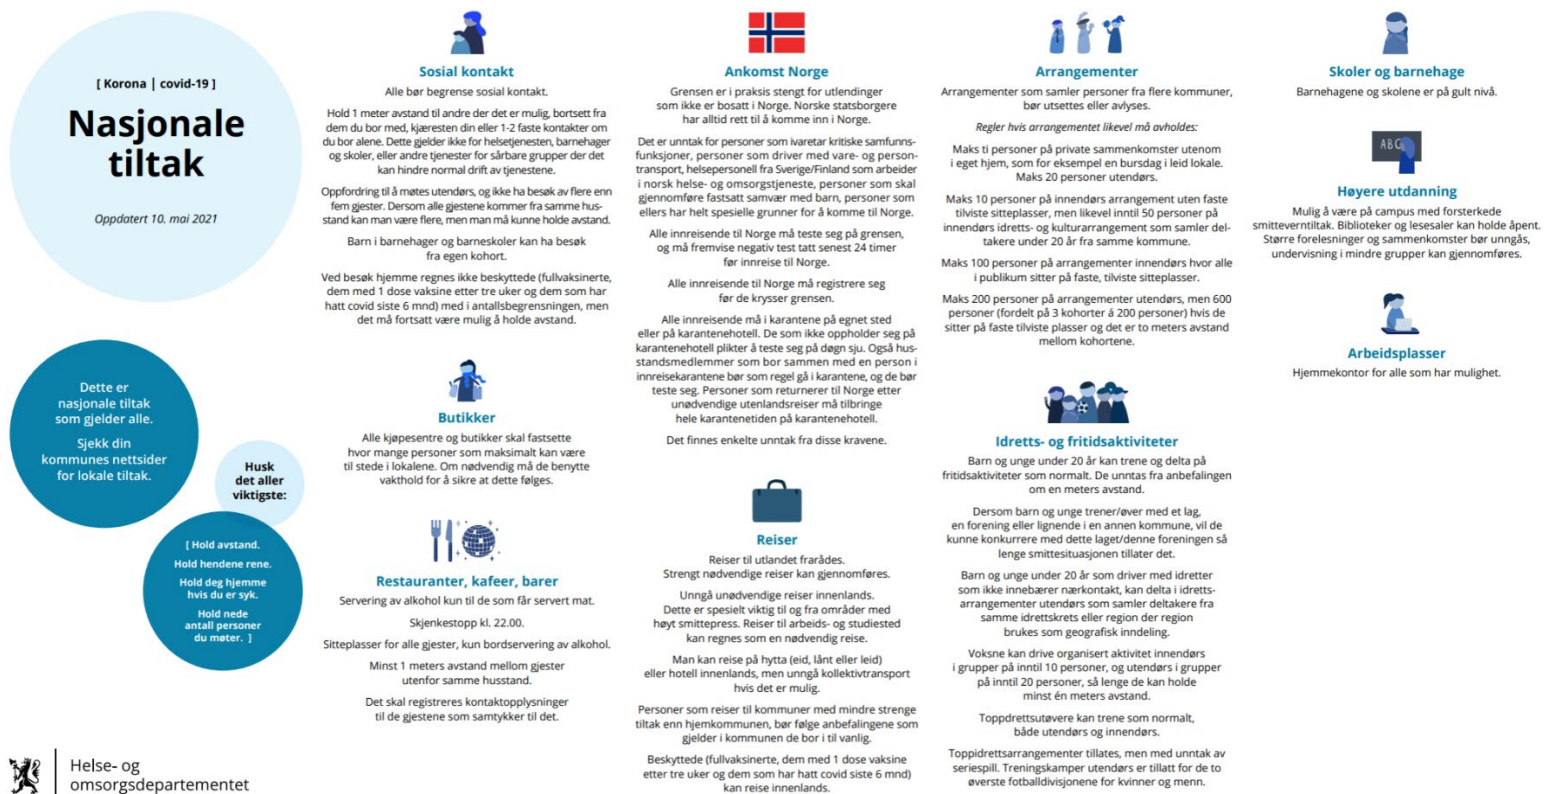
[ Korona | covid-19 ]

Nasjonale tiltak

Oppdatert 10. mai 2021

Dette er nasjonale tiltak som gjelder alle.

Sjekk din kommunes nettsider for lokale tiltak.

Husk det aller viktigste:

[ Hold avstand.

Hold hendene rene.

Hold deg hjemme hvis du er syk.

Hold nede antall personer du møter. ]

Helse- og omsorgsdepartementet

Sosial kontakt

Alle bør begrense sosial kontakt.

Hold 1 meter avstand til andre der det er mulig, bortsett fra dem du bor med, kjæresten din eller 1-2 faste kontakter om du bor alene. Dette gjelder ikke for helsetjenesten, barnehager og skoler, eller andre tjenester for sårbare grupper der det kan hindre normal drift av tjenestene.

Oppfordring til å møtes utendørs, og ikke ha besøk av flere enn fem gjester. Dersom alle gjestene kommer fra samme husstand kan man være flere, men man må kunne holde avstand.

Barn i barnehager og barneskoler kan ha besøk fra egen kohort.

Ved besøk hjemme regnes ikke beskyttede (fullvaksinerte, dem med 1 dose vaksine etter tre uker og dem som har hatt covid siste 6 mnd) med i antallsbegrensningen, men det må fortsatt være mulig å holde avstand.

Butikker

Alle kjøpesentre og butikker skal fastsette hvor mange personer som maksimalt kan være til stede i lokalene. Om nødvendig må de benytte vakthold for å sikre at dette følges.

Restauranter, kafeer, barer

Servering av alkohol kun til de som får servert mat.

Skjenkestopp kl. 22.00.

Sitteplasser for alle gjester, kun bordservering av alkohol.

Minst 1 meters avstand mellom gjester utenfor samme husstand.

Det skal registreres kontaktopplysninger til de gjestene som samtykker til det.

Ankomst Norge

Grensen er i praksis stengt for utlendinger som ikke er bosatt i Norge. Norske statsborgere har alltid rett til å komme inn i Norge.

Det er unntak for personer som ivaretar kritiske samfunnsfunksjoner, personer som driver med vare- og persontransport, helsepersonell fra Sverige/Finland som arbeider i norsk helse- og omsorgstjeneste, personer som skal gjennomføre fastsatt samvær med barn, personer som ellers har helt spesielle grunner for å komme til Norge.

Alle innreisende til Norge må teste seg på grensen, og må fremvise negativ test tatt senest 24 timer før innreise til Norge.

Alle innreisende til Norge må registrere seg før de krysser grensen.

Alle innreisende må i karantene på egnet sted eller på karantenehotell. De som ikke oppholder seg på karantenehotell plikter å teste seg på døgn sju. Også husstandsmedlemmer som bor sammen med en person i innreisekarantene bør som regel gå i karantene, og de bør teste seg. Personer som returnerer til Norge etter unødvendige utenlandsreiser må tilbringe hele karantenetiden på karantenehotell.

Det finnes enkelte unntak fra disse kravene.

Reiser

Reiser til utlandet frarådes. Strengt nødvendige reiser kan gjennomføres.

Unngå unødvendige reiser innenlands. Dette er spesielt viktig til og fra områder med høyt smittepress. Reiser til arbeids- og studiested kan regnes som en nødvendig reise.

Man kan reise på hytta (eid, lånt eller leid) eller hotell innenlands, men unngå kollektivtransport hvis det er mulig.

Personer som reiser til kommuner med mindre strenge tiltak enn hjemkommunen, bør følge anbefalingene som gjelder i kommunen de bor i til vanlig.

Beskyttede (fullvaksinerte, dem med 1 dose vaksine etter tre uker og dem som har hatt covid siste 6 mnd) kan reise innenlands.

Arrangementer

Arrangementer som samler personer fra flere kommuner, bør utsettes eller avlyses.

Regler hvis arrangementet likevel må avholdes:

Maks ti personer på private sammenkomster utenom i eget hjem, som for eksempel en bursdag i leid lokale. Maks 20 personer utendørs.

Maks 10 personer på innendørs arrangement uten faste tilviste sitteplasser, men likevel inntil 50 personer på innendørs idretts- og kulturarrangement som samler deltakere under 20 år fra samme kommune.

Maks 100 personer på arrangementer innendørs hvor alle i publikum sitter på faste, tilviste sitteplasser.

Maks 200 personer på arrangementer utendørs, men 600 personer (fordelt på 3 kohorter à 200 personer) hvis de sitter på faste tilviste plasser og det er to meters avstand mellom kohortene.

Idretts- og fritidsaktiviteter

Barn og unge under 20 år kan trene og delta på fritidsaktiviteter som normalt. De unntas fra anbefalingen om en meters avstand.

Dersom barn og unge trener/øver med et lag, en forening eller lignende i en annen kommune, vil de kunne konkurrere med dette laget/denne foreningen så lenge smittesituasjonen tillater det.

Barn og unge under 20 år som driver med idretter som ikke innebærer nærkontakt, kan delta i idrettsarrangementer utendørs som samler deltakere fra samme idrettskrets eller region der region brukes som geografisk inndeling.

Voksne kan drive organisert aktivitet innendørs i grupper på inntil 10 personer, og utendørs i grupper på inntil 20 personer, så lenge de kan holde minst én meters avstand.

Toppdrettsutøvere kan trene som normalt, både utendørs og innendørs.

Toppidrettsarrangementer tillates, men med unntak av seriespill. Treningskamper utendørs er tillatt for de to øverste fotballdivisjonene for kvinner og menn.

Skoler og barnehage

Barnehagene og skolene er på gult nivå.

ABC

Høyere utdanning

Mulig å være på campus med forsterkede smitteverntiltak. Biblioteker og lesesaler kan holde åpent. Større forelesninger og sammenkomster bør unngås, undervisning i mindre grupper kan gjennomføres.

Arbeidsplasser

Hjemmekontor for alle som har mulighet.